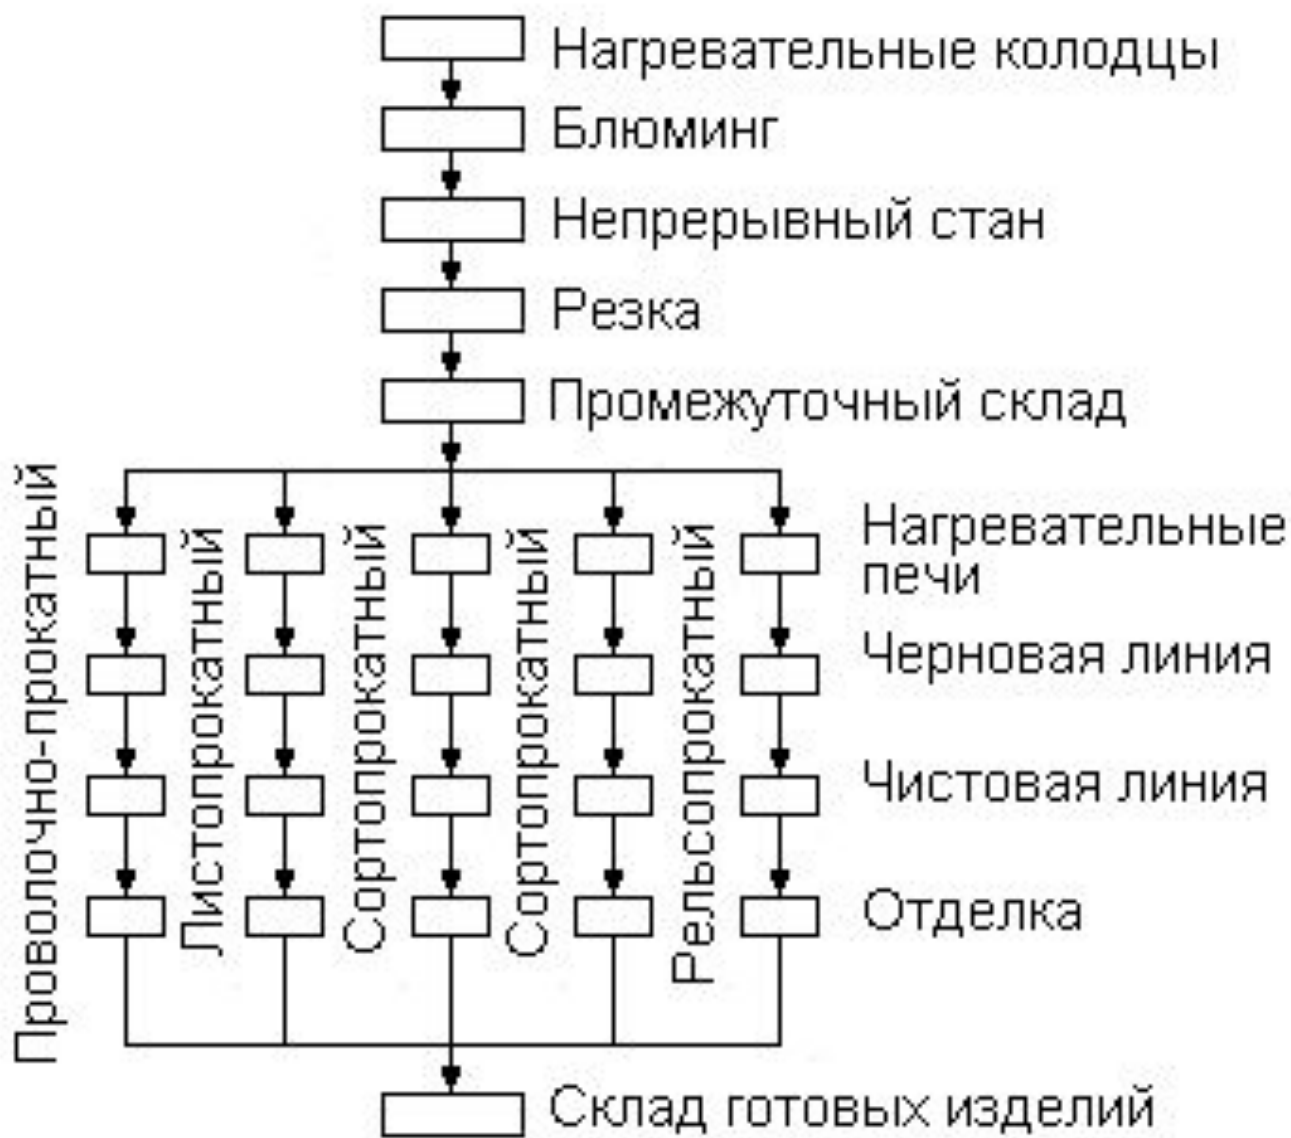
Нагревательные колодцы
Блюминг
Непрерывный стан
Резка
Промежуточный склад

Проволочно-прокатный
Листопрокатный
Сортопрокатный
Сортопрокатный
Рельсопрокатный

Нагревательные печи
Черновая линия
Чистовая линия
Отделка

Склад готовых изделий